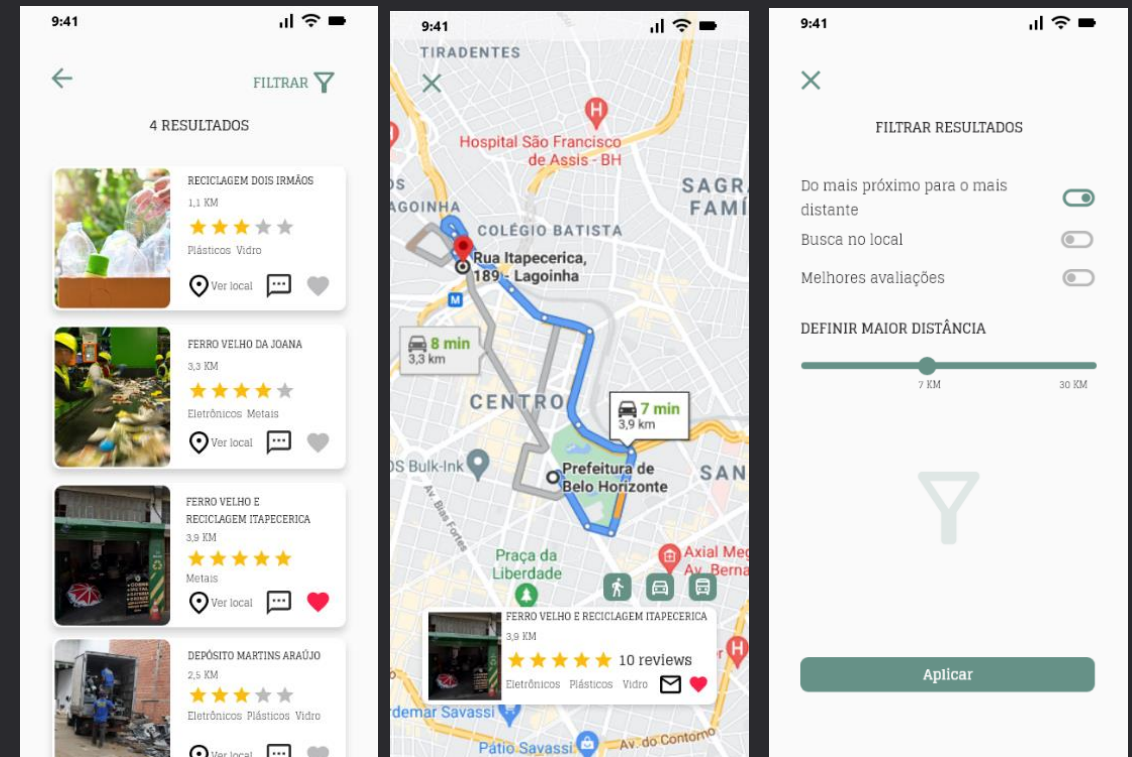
9:41

FILTRAR

4 RESULTADOS

RECICLAGEM DOIS IRMÃOS
1,1 KM
Plásticos Vidro
Ver local

FERRO VELHO DA JOANA
3,3 KM
Eletrônicos Metais
Ver local

FERRO VELHO E RECICLAGEM ITAPECERICA
3,9 KM
Metais
Ver local

DEPÓSITO MARTINS ARAÚJO
2,5 KM
Eletrônicos Plásticos Vidro
Ver local

9:41

TIRADENTES
Hospital São Francisco de Assis - BH
SAGRA FAMÍ
AGOINHA
COLÉGIO BATISTA
Rua Itapecerica, 189 - Lagoinha
8 min
3,3 km
CENTRO
7 min
3,9 km
S Bulk-Ink
Prefeitura de Belo Horizonte
SAN
Av. Bias Fortes
Praça da Liberdade
Axial Me
Av. Berna
FERRO VELHO E RECICLAGEM ITAPECERICA
3,9 KM
10 reviews
Eletrônicos Plásticos Vidro
rdemar Savassi
Pátio Savassi
Av. do Contorno

9:41

FILTRAR RESULTADOS

Do mais próximo para o mais distante
Busca no local
Melhores avaliações

DEFINIR MAIOR DISTÂNCIA
7 KM
30 KM

Aplicar